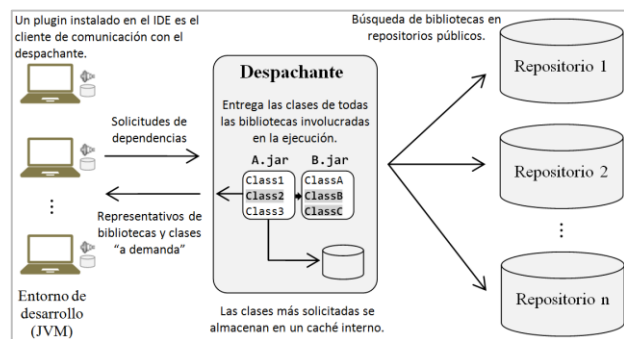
Un plugin instalado en el IDE es el cliente de comunicación con el despachante.

Búsqueda de bibliotecas en repositorios públicos.

Despachante

Entrega las clases de todas las bibliotecas involucradas en la ejecución.

Solicitudes de dependencias

A.jar

Class1
Class2
Class3

B.jar

ClassA
ClassB
ClassC

Representativos de bibliotecas y clases "a demanda"

⋮

Entorno de desarrollo (JVM)

Las clases más solicitadas se almacenan en un caché interno.

Repositorio 1

Repositorio 2

⋮

Repositorio n